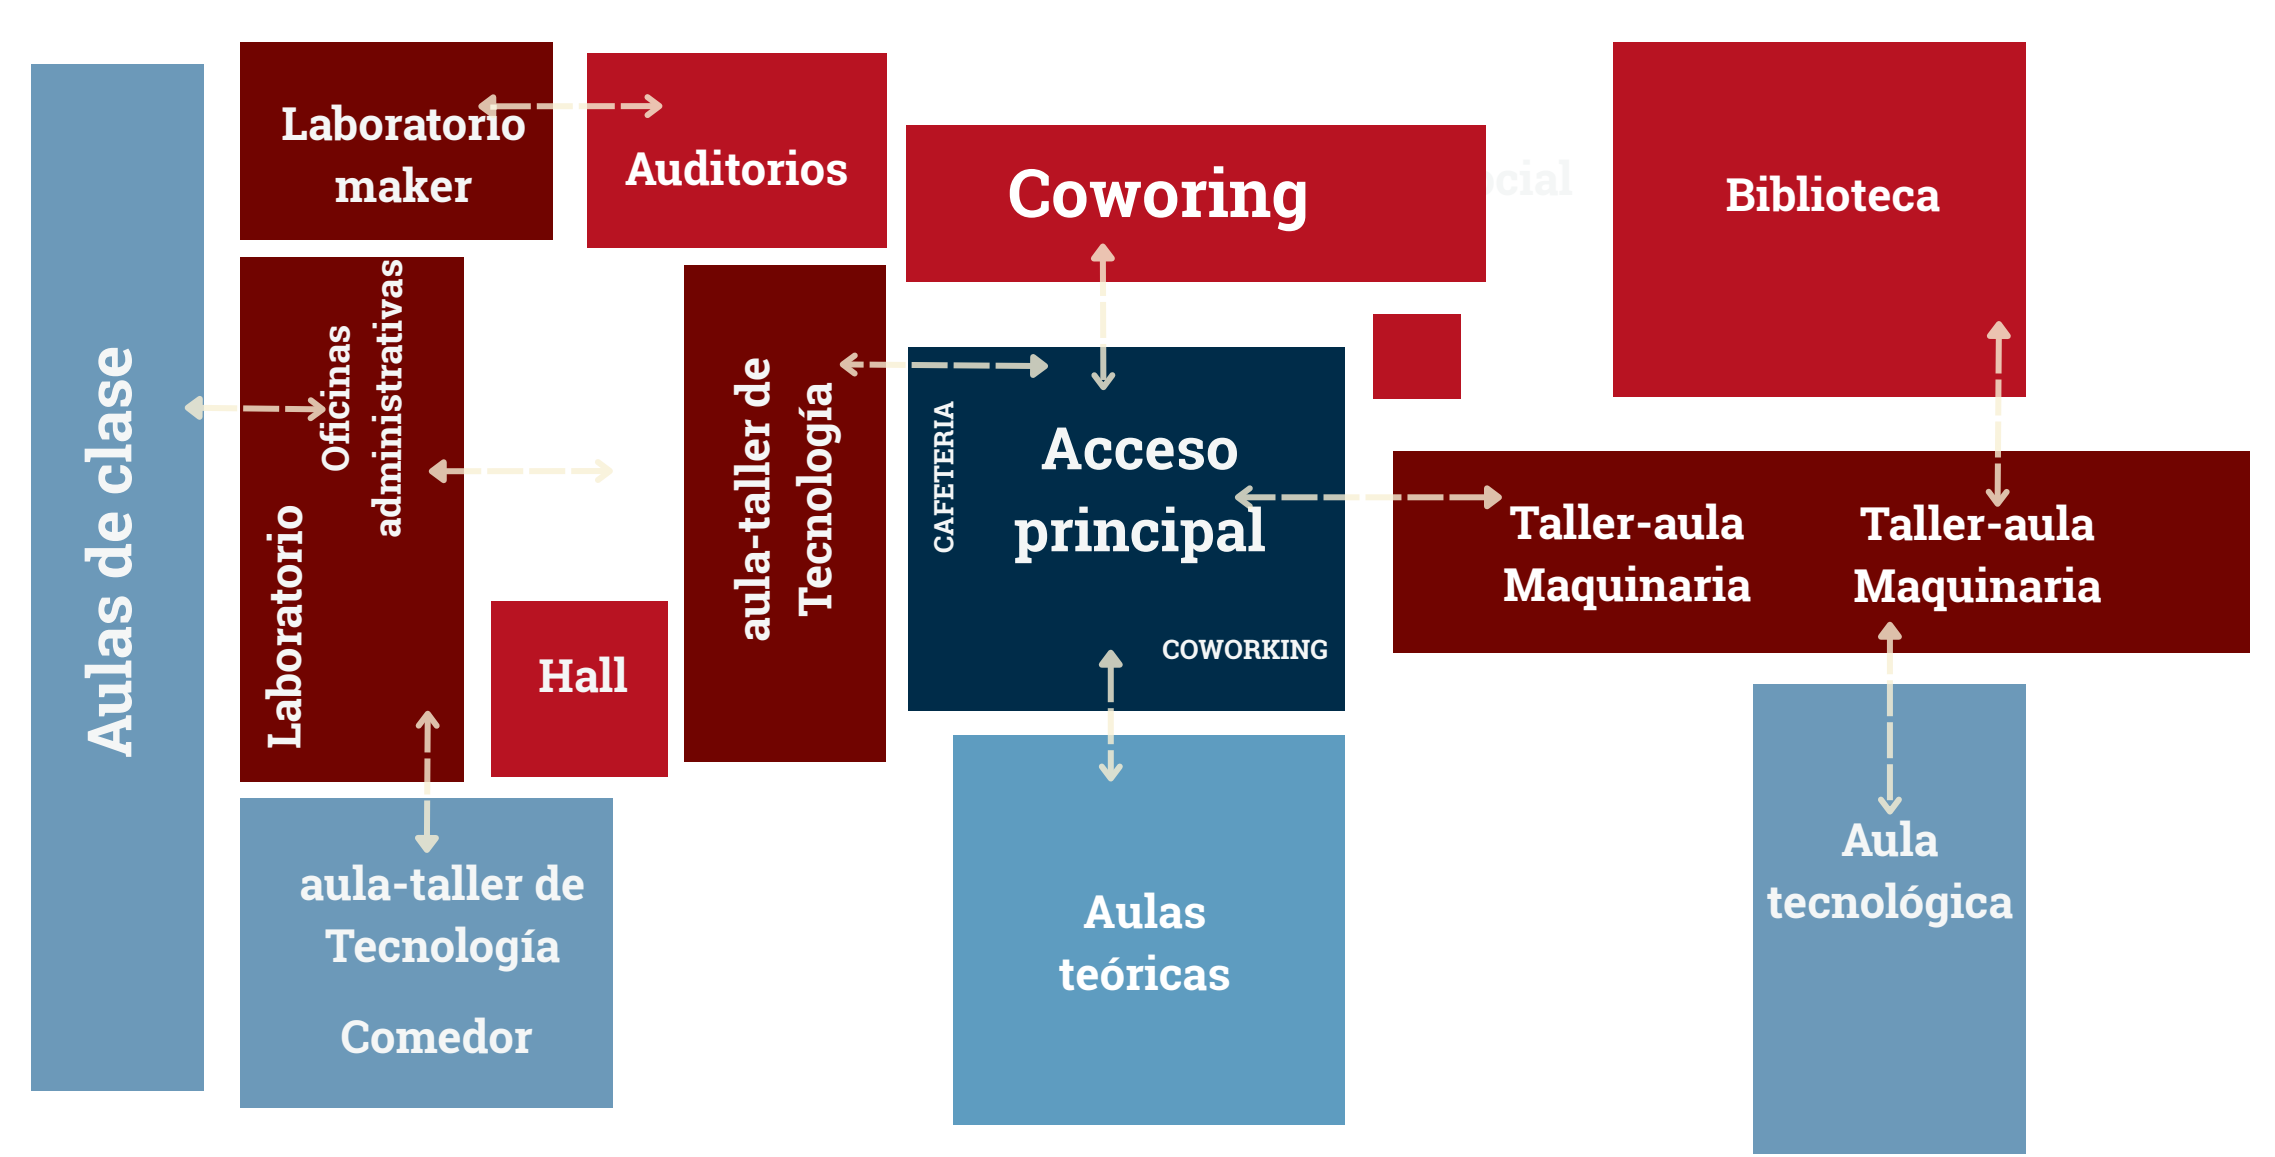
Aulas de clase

Laboratorio maker

Auditorios

Coworing

cial

Biblioteca

Oficinas administrativas

Laboratorio

aula-taller de Tecnología

CAFETERIA

Acceso principal

COWORKING

Taller-aula Maquinaria

Taller-aula Maquinaria

Hall

aula-taller de Tecnología

Comedor

Aulas teóricas

Aula tecnológica